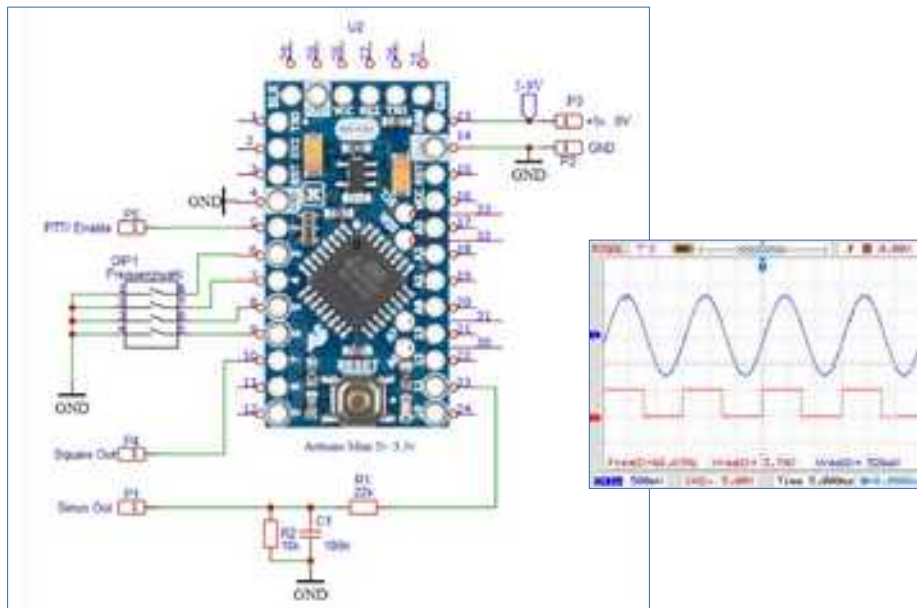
U2

3-9V

P3

+3v..9V

GND

P2

GND

GND

PTT/ Enable

P5

DP1

Frequenzwahl

GND

Square Out

P4

Arduino Mini Pr 3.3v

Sinus Out

P1

R1

22k

R2

10k

C1

100n

GND

1

2

3

4

5

6

7

8

9

10

11

12

13

14

15

16

17

18

19

20

21

22

23

24

Freq(C)=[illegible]

Vrms(2)= 2.76V

Vrms(2)= 700mV

500mV

2.00V

Time 5.000us